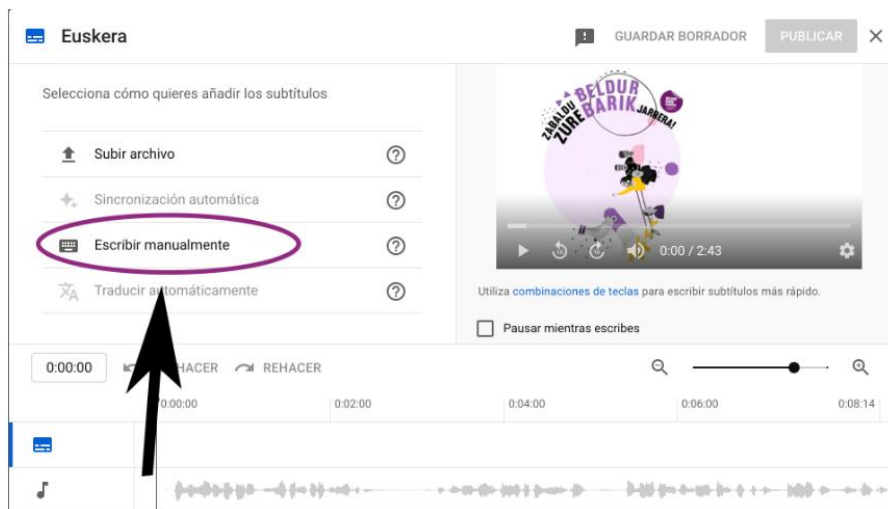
Euskera

GUARDAR BORRADOR PUBLICAR

Selecciona cómo quieres añadir los subtítulos

Subir archivo

Sincronización automática

Escribir manualmente

Traducir automáticamente

ZABALDU ZURE BELDUR BARIK JARRERA!

0:00 / 2:43

Utiliza combinaciones de teclas para escribir subtítulos más rápido.

Pausar mientras escribes

0:00:00 HACER REHACER

0:00:00 0:02:00 0:04:00 0:06:00 0:08:14